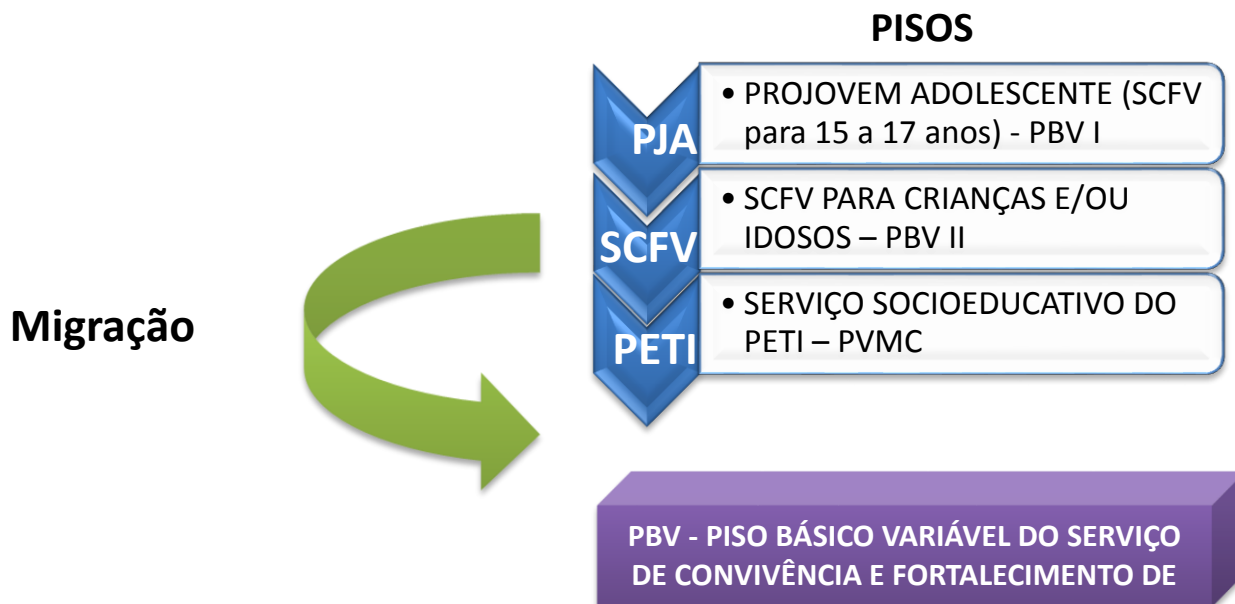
PISOS

Migração

PJA
• PROJOVEM ADOLESCENTE (SCFV para 15 a 17 anos) - PBV I

SCFV
• SCFV PARA CRIANÇAS E/OU IDOSOS – PBV II

PETI
• SERVIÇO SOCIOEDUCATIVO DO PETI – PVMC

PBV - PISO BÁSICO VARIÁVEL DO SERVIÇO DE CONVIVÊNCIA E FORTALECIMENTO DE